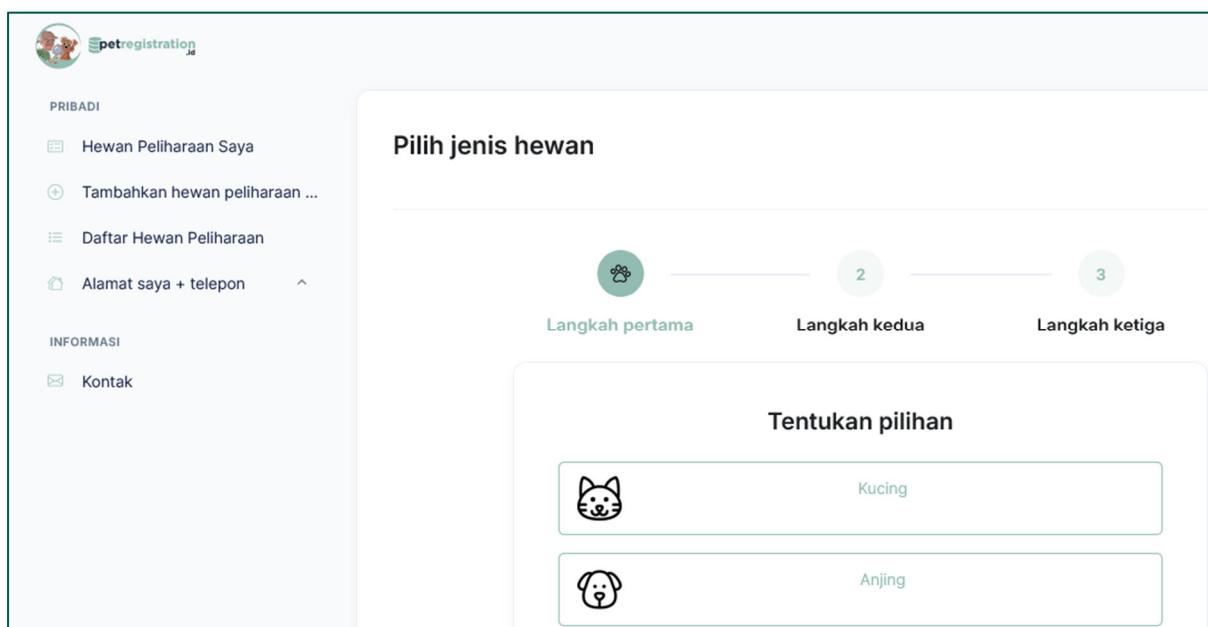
petregistration.id

PRIBADI

Hewan Peliharaan Saya

Tambahkan hewan peliharaan ...

Daftar Hewan Peliharaan

Alamat saya + telepon

INFORMASI

Kontak

Pilih jenis hewan

2

3

Langkah pertama

Langkah kedua

Langkah ketiga

Tentukan pilihan

Kucing

Anjing